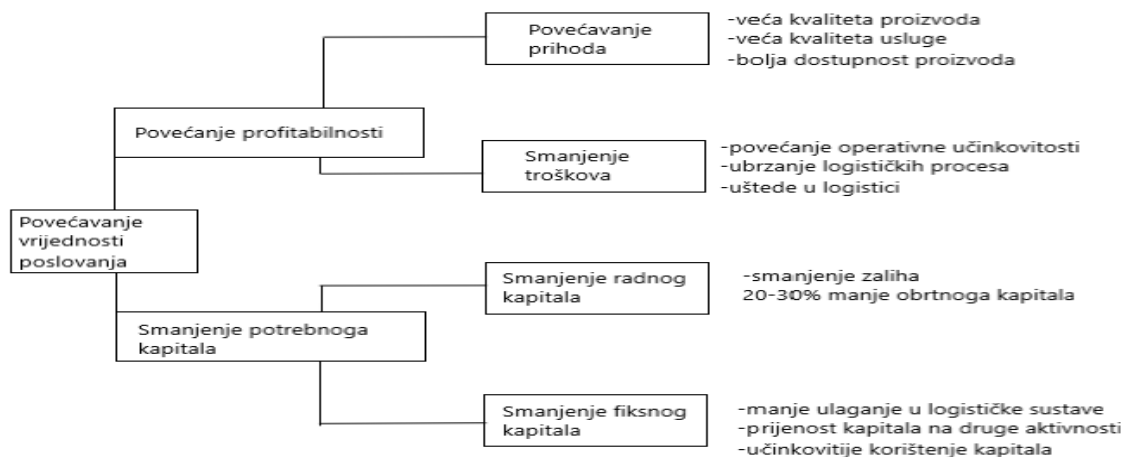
Povećavanje vrijednosti poslovanja

Povećanje profitabilnosti

Povećavanje prihoda

-veća kvaliteta proizvoda
-veća kvaliteta usluge
-bolja dostupnost proizvoda

Smanjenje troškova

-povećanje operativne učinkovitosti
-ubrzanje logističkih procesa
-uštede u logistici

Smanjenje potrebnoga kapitala

Smanjenje radnog kapitala

-smanjenje zaliha
20-30% manje obrtnoga kapitala

Smanjenje fiksnog kapitala

-manje ulaganje u logističke sustave
-prijenost kapitala na druge aktivnosti
-učinkovitije korištenje kapitala